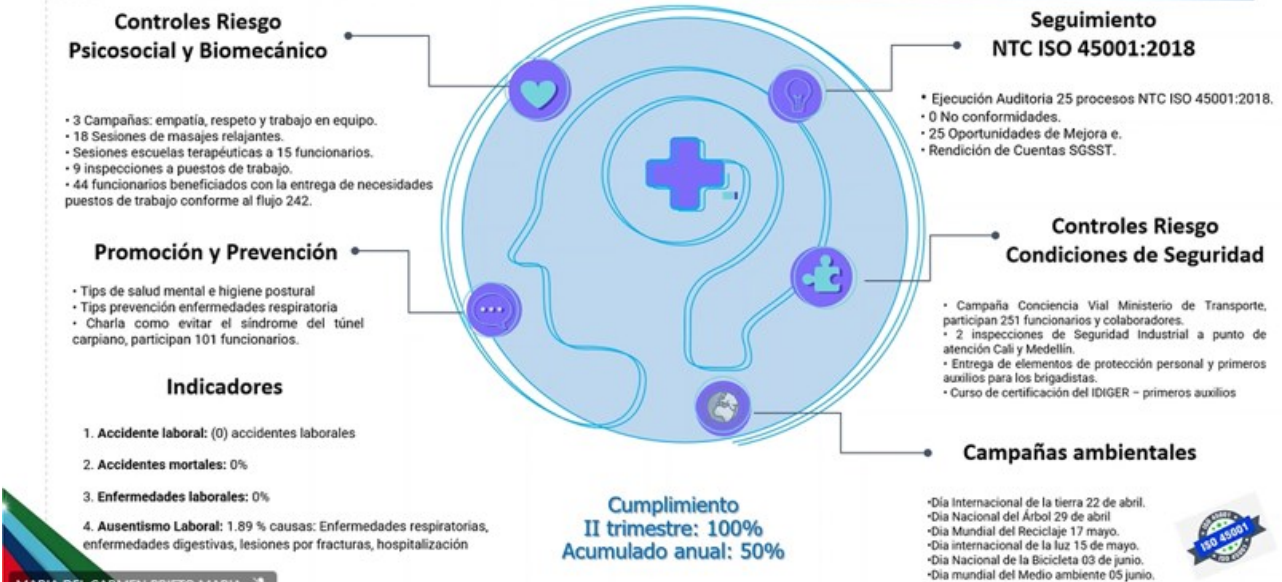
Controles Riesgo Psicosocial y Biomecánico

• 3 Campañas: empatía, respeto y trabajo en equipo.
• 18 Sesiones de masajes relajantes.
• Sesiones escuelas terapéuticas a 15 funcionarios.
• 9 inspecciones a puestos de trabajo.
• 44 funcionarios beneficiados con la entrega de necesidades puestos de trabajo conforme al flujo 242.

Promoción y Prevención

• Tips de salud mental e higiene postural
• Tips prevención enfermedades respiratoria
• Charla como evitar el síndrome del túnel carpiano, participan 101 funcionarios.

Indicadores

1. Accidente laboral: (0) accidentes laborales

2. Accidentes mortales: 0%

3. Enfermedades laborales: 0%

4. Ausentismo Laboral: 1.89 % causas: Enfermedades respiratorias, enfermedades digestivas, lesiones por fracturas, hospitalización

Seguimiento NTC ISO 45001:2018

• Ejecución Auditoria 25 procesos NTC ISO 45001:2018.
• 0 No conformidades.
• 25 Oportunidades de Mejora e.
• Rendición de Cuentas SGSST.

Controles Riesgo Condiciones de Seguridad

• Campaña Conciencia Vial Ministerio de Transporte, participan 251 funcionarios y colaboradores.
• 2 inspecciones de Seguridad Industrial a punto de atención Cali y Medellín.
• Entrega de elementos de protección personal y primeros auxilios para los brigadistas.
• Curso de certificación del IDIGER – primeros auxilios

Campañas ambientales

•Día Internacional de la tierra 22 de abril.
•Día Nacional del Árbol 29 de abril
•Día Mundial del Reciclaje 17 mayo.
•Día internacional de la luz 15 de mayo.
•Día Nacional de la Bicicleta 03 de junio.
•Día mundial del Medio ambiente 05 junio.

ISO 45001

Cumplimiento
II trimestre: 100%
Acumulado anual: 50%

MARIA DEL CARMEN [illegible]